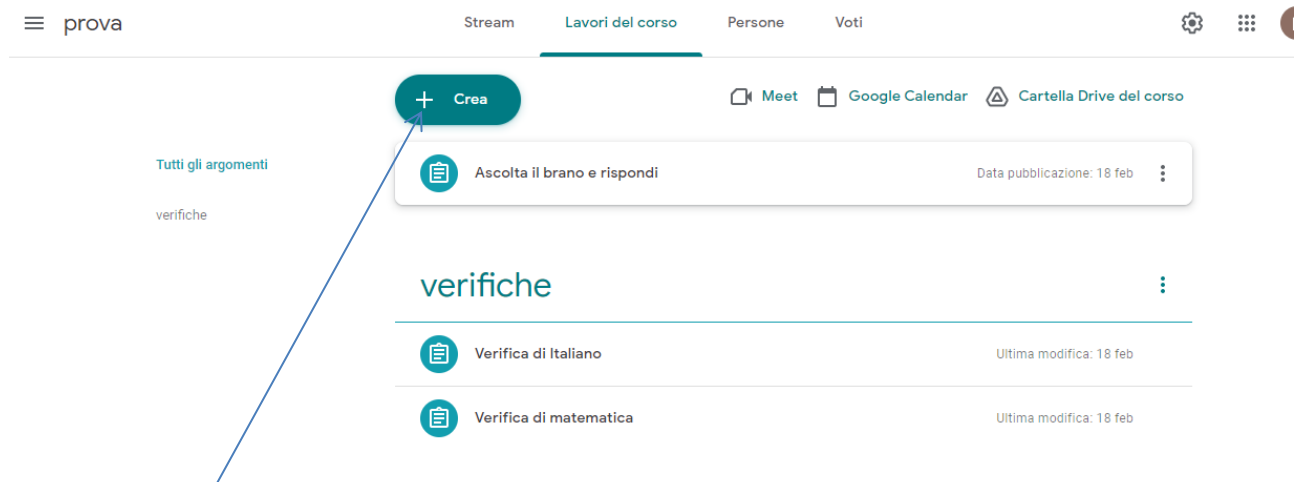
prova

Stream Lavori del corso Persone Voti

Crea

Meet Google Calendar Cartella Drive del corso

Tutti gli argomenti

verifiche

Ascolta il brano e rispondi

Data pubblicazione: 18 feb

verifiche

Verifica di Italiano

Ultima modifica: 18 feb

Verifica di matematica

Ultima modifica: 18 feb